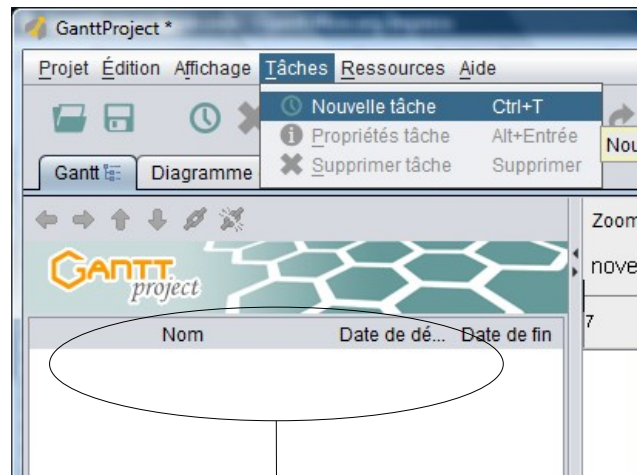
GanttProject *

Projet Édition Affichage Tâches Ressources Aide

Nouvelle tâche Ctrl+T
Propriétés tâche Alt+Entrée
Supprimer tâche Supprimer

Nou

Gantt Diagramme

Zoom

nove

GANTT project

Nom Date de dé... Date de fin

7